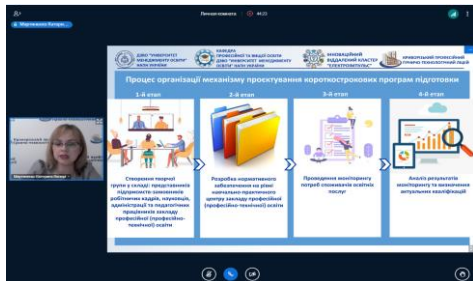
Марченкова Катери...

Почалося нарада 44:21

ДЗВО "УНІВЕРСИТЕТ МЕНЕДЖМЕНТУ ОСВІТИ" НАПН УКРАЇНИ

КАФЕДРА ПРОФЕСІЙНОЇ ТА ВИЩОЇ ОСВІТИ ДЗВО "УНІВЕРСИТЕТ МЕНЕДЖМЕНТУ ОСВІТИ" НАПН УКРАЇНИ

МИКОЛАЇВСЬКИЙ ВІДОКРЕМЛЕНИЙ КЛАСТЕР "ЕЛЕКТРОМЕТАЛ"

КРИВОРІЗЬКИЙ ПРОФЕСІЙНИЙ ГІРНИЧО-ТЕХНОЛОГІЧНИЙ ЛІЦЕЙ

Процес організації механізму проєктування короткострокових програм підготовки

1-й етап

Створення творчої групи у складі: представників підприємств-замовників робітничих кадрів, науковців, адміністрації та педагогічних працівників закладу професійної (професійно-технічної) освіти

2-й етап

Розробка нормативного забезпечення на рівні навчально-практичного центру закладу професійної (професійно-технічної) освіти

3-й етап

Проведення моніторингу потреб споживачів освітніх послуг

4-й етап

Аналіз результатів моніторингу та визначення актуальних кваліфікацій

Марченкова Катерина...